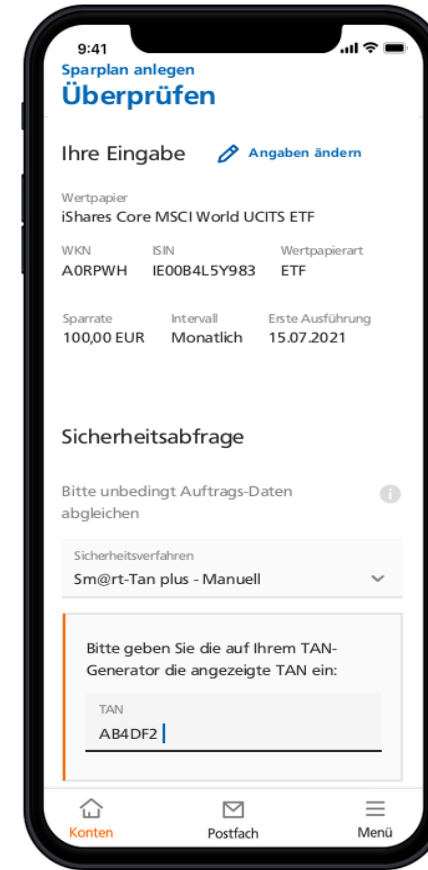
9:41
Sparplan anlegen
Überprüfen

Ihre Eingabe Angaben ändern

Wertpapier
iShares Core MSCI World UCITS ETF

| WKN | ISIN | Wertpapierart |
|---|---|---|
| A0RPWH | IE00B4L5Y983 | ETF |

| Sparrate | Intervall | Erste Ausführung |
|---|---|---|
| 100,00 EUR | Monatlich | 15.07.2021 |

Sicherheitsabfrage

Bitte unbedingt Auftrags-Daten abgleichen

Sicherheitsverfahren
Sm@rt-Tan plus - Manuell

Bitte geben Sie die auf Ihrem TAN-Generator die angezeigte TAN ein:

TAN
AB4DF2

Konten
Postfach
Menü